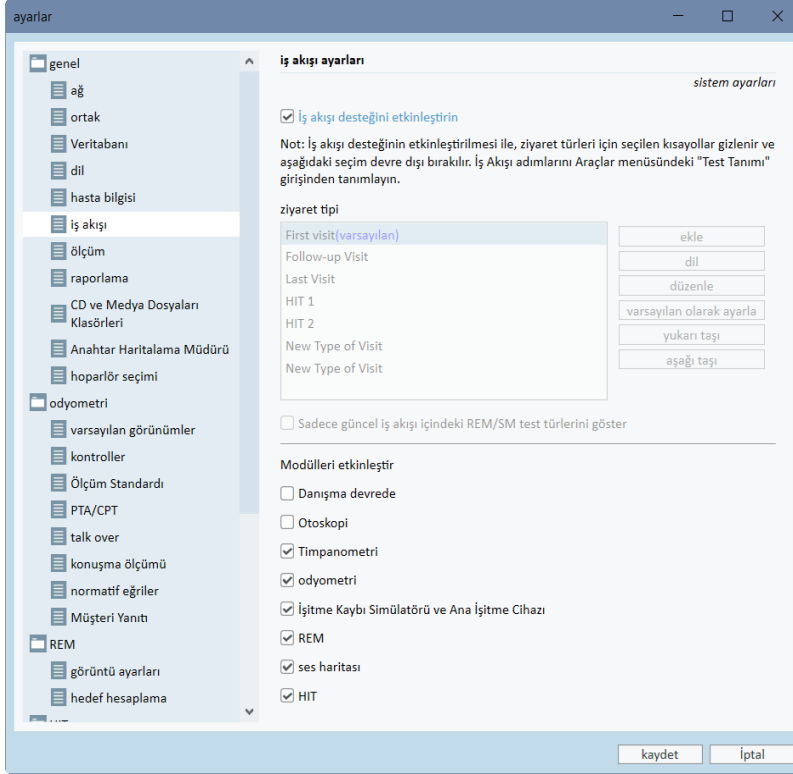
ayarlar

genel
ağ
ortak
Veritabanı
dil
hasta bilgisi
iş akışı
ölçüm
raporlama
CD ve Medya Dosyaları Klasörleri
Anahtar Haritalama Müdürü
hoparlör seçimi
odyometri
varsayılan görünümler
kontroller
Ölçüm Standardı
PTA/CPT
talk over
konuşma ölçümü
normatif eğriler
Müşteri Yanıtı
REM
görüntü ayarları
hedef hesaplama

iş akışı ayarları

sistem ayarları

İş akışı desteğini etkinleştirin

Not: İş akışı desteğinin etkinleştirilmesi ile, ziyaret türleri için seçilen kısayollar gizlenir ve aşağıdaki seçim devre dışı bırakılır. İş Akışı adımlarını Araçlar menüsündeki "Test Tanımı" girişinden tanımlayın.

ziyaret tipi

First visit(varsayılan)
Follow-up Visit
Last Visit
HIT 1
HIT 2
New Type of Visit
New Type of Visit

ekle
dil
düzenle
varsayılan olarak ayarla
yukarı taşı
aşağı taşı

Sadece güncel iş akışı içindeki REM/SM test türlerini göster

Modülleri etkinleştir

Danışma devrede
Otoskopi
Timpanometri
odyometri
İşitme Kaybı Simülatörü ve Ana İşitme Cihazı
REM
ses haritası
HIT

kaydet
İptal